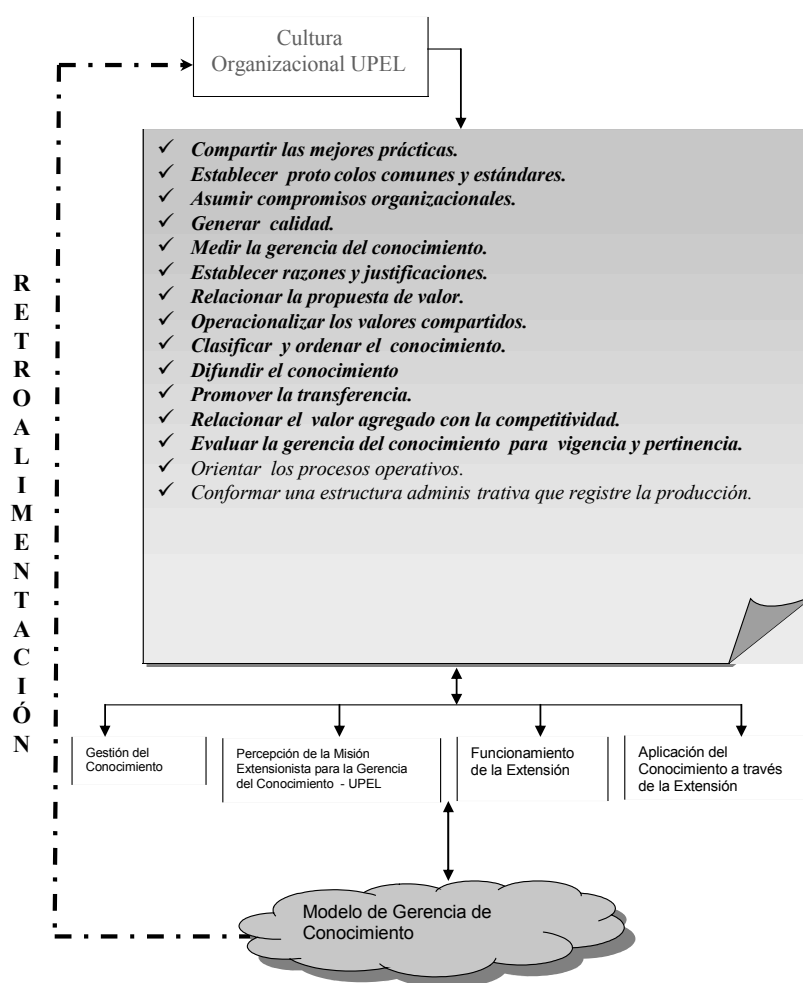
Cultura Organizacional UPEL

RETROALIMENTACIÓN

✓ Compartir las mejores prácticas.
✓ Establecer proto colos comunes y estándares.
✓ Asumir compromisos organizacionales.
✓ Generar calidad.
✓ Medir la gerencia del conocimiento.
✓ Establecer razones y justificaciones.
✓ Relacionar la propuesta de valor.
✓ Operacionalizar los valores compartidos.
✓ Clasificar y ordenar el conocimiento.
✓ Difundir el conocimiento
✓ Promover la transferencia.
✓ Relacionar el valor agregado con la competitividad.
✓ Evaluar la gerencia del conocimiento para vigencia y pertinencia.
✓ Orientar los procesos operativos.
✓ Conformar una estructura adminis trativa que registre la producción.

Gestión del Conocimiento

Percepción de la Misión Extensionista para la Gerencia del Conocimiento - UPEL

Funcionamiento de la Extensión

Aplicación del Conocimiento a través de la Extensión

Modelo de Gerencia de Conocimiento